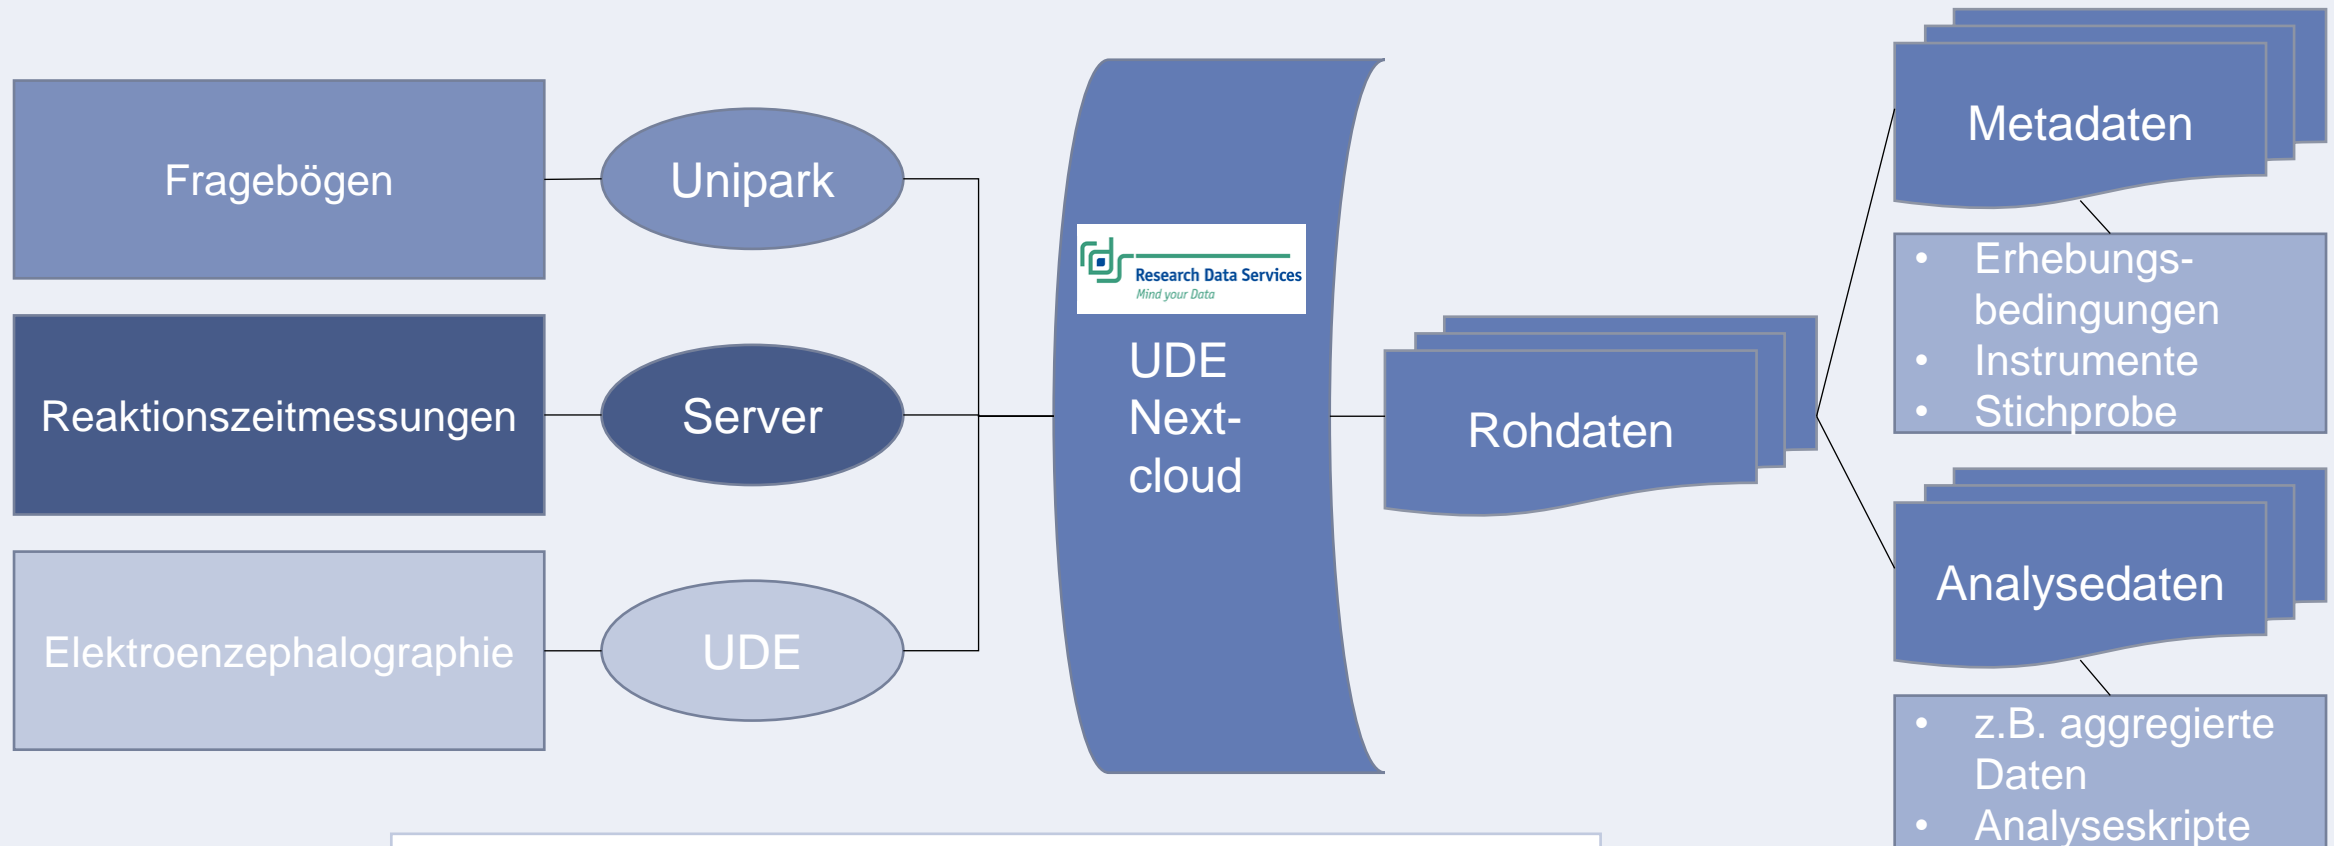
Fragebögen

Unipark

Reaktionszeitmessungen

Server

Elektroenzephalographie

UDE

Research Data Services
Mind your Data

UDE Next-cloud

Rohdaten

Metadaten

- Erhebungsbedingungen
- Instrumente
- Stichprobe

Analysedaten

- z.B. aggregierte Daten
- Analyseskripte